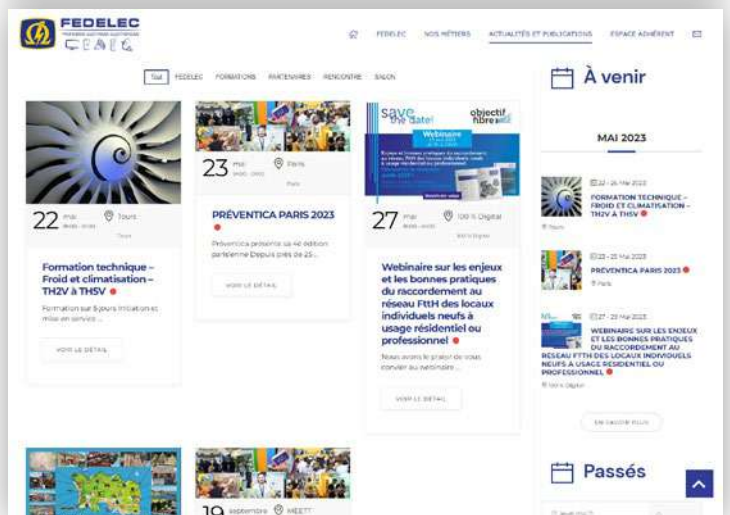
FEDELEC

FEDELEC NOS MÉTIERS ACTUALITÉS ET PUBLICATIONS ESPACE ADHÉRENT

Tout FEDELEC FORMATIONS PARTENAIRES RENCONTRE SALON

22 mai Tours

Formation technique – Froid et climatisation – TH2V à TH5V

Formation sur 5 jours Initiation et mise en service ...

VOIR LE DÉTAIL

23 mai Paris

PRÉVENTICA PARIS 2023

Préventica présente sa 4e édition parisienne Depuis près de 25...

VOIR LE DÉTAIL

save the date! objectif fibre

Webinaire

27 mai 100 % Digital

Webinaire sur les enjeux et les bonnes pratiques du raccordement au réseau FttH des locaux individuels neufs à usage résidentiel ou professionnel

Nous avons le plaisir de vous convier au webinaire ...

VOIR LE DÉTAIL

19 septembre MEETT

À venir

MAI 2023

22 - 26 Mai 2023
FORMATION TECHNIQUE – FROID ET CLIMATISATION – TH2V À TH5V
Tours

23 - 25 Mai 2023
PRÉVENTICA PARIS 2023
Paris

27 - 29 Mai 2023
WEBINAIRE SUR LES ENJEUX ET LES BONNES PRATIQUES DU RACCORDEMENT AU RÉSEAU FTTH DES LOCAUX INDIVIDUELS NEUFS À USAGE RÉSIDENTIEL OU PROFESSIONNEL
100 % Digital

EN SAVOIR PLUS

Passés